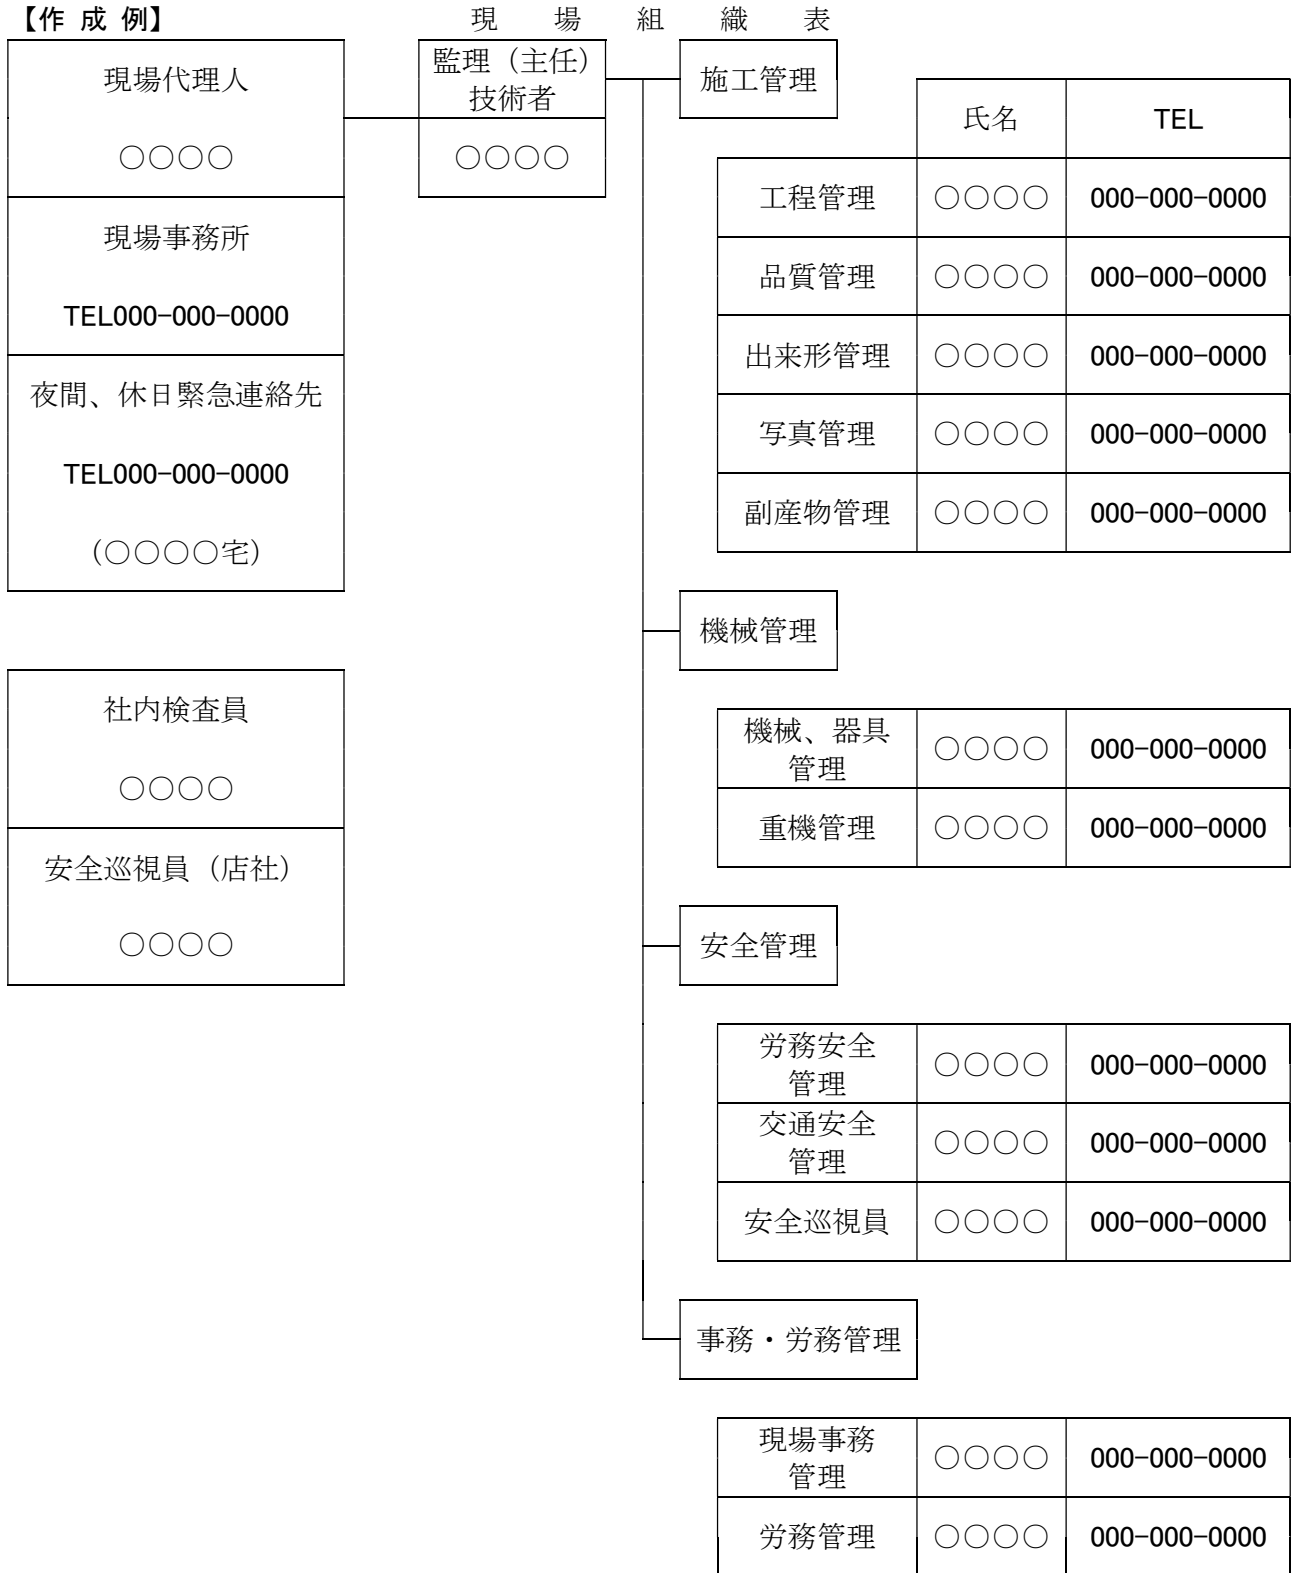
【作 成 例】

現 場 組 織 表

現場代理人

○○○○

現場事務所

TEL000-000-0000

夜間、休日緊急連絡先

TEL000-000-0000

(○○○○宅)

社内検査員

○○○○

安全巡視員（店社）

○○○○

監理（主任）技術者

○○○○

施工管理

| | 氏名 | TEL |
|---|---|---|
| 工程管理 | ○○○○ | 000-000-0000 |
| 品質管理 | ○○○○ | 000-000-0000 |
| 出来形管理 | ○○○○ | 000-000-0000 |
| 写真管理 | ○○○○ | 000-000-0000 |
| 副産物管理 | ○○○○ | 000-000-0000 |

機械管理

| | | |
|---|---|---|
| 機械、器具管理 | ○○○○ | 000-000-0000 |
| 重機管理 | ○○○○ | 000-000-0000 |

安全管理

| | | |
|---|---|---|
| 労務安全管理 | ○○○○ | 000-000-0000 |
| 交通安全管理 | ○○○○ | 000-000-0000 |
| 安全巡視員 | ○○○○ | 000-000-0000 |

事務・労務管理

| | | |
|---|---|---|
| 現場事務管理 | ○○○○ | 000-000-0000 |
| 労務管理 | ○○○○ | 000-000-0000 |